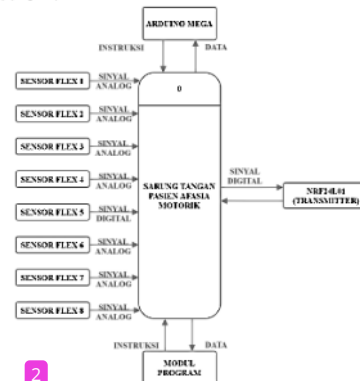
ARDUINO MEGA

INSTRUKSI

DATA

0

SENSOR FLEX 1

SINYAL ANALOG

SENSOR FLEX 2

SINYAL ANALOG

SENSOR FLEX 3

SINYAL ANALOG

SENSOR FLEX 4

SINYAL ANALOG

SENSOR FLEX 5

SINYAL DIGITAL

SENSOR FLEX 6

SINYAL ANALOG

SENSOR FLEX 7

SINYAL ANALOG

SENSOR FLEX 8

SINYAL ANALOG

SARUNG TANGAN PASIEN AFASIA MOTORIK

SINYAL DIGITAL

NRF24L01 (TRANSMITTER)

INSTRUKSI

DATA

MODUL PROGRAM

2